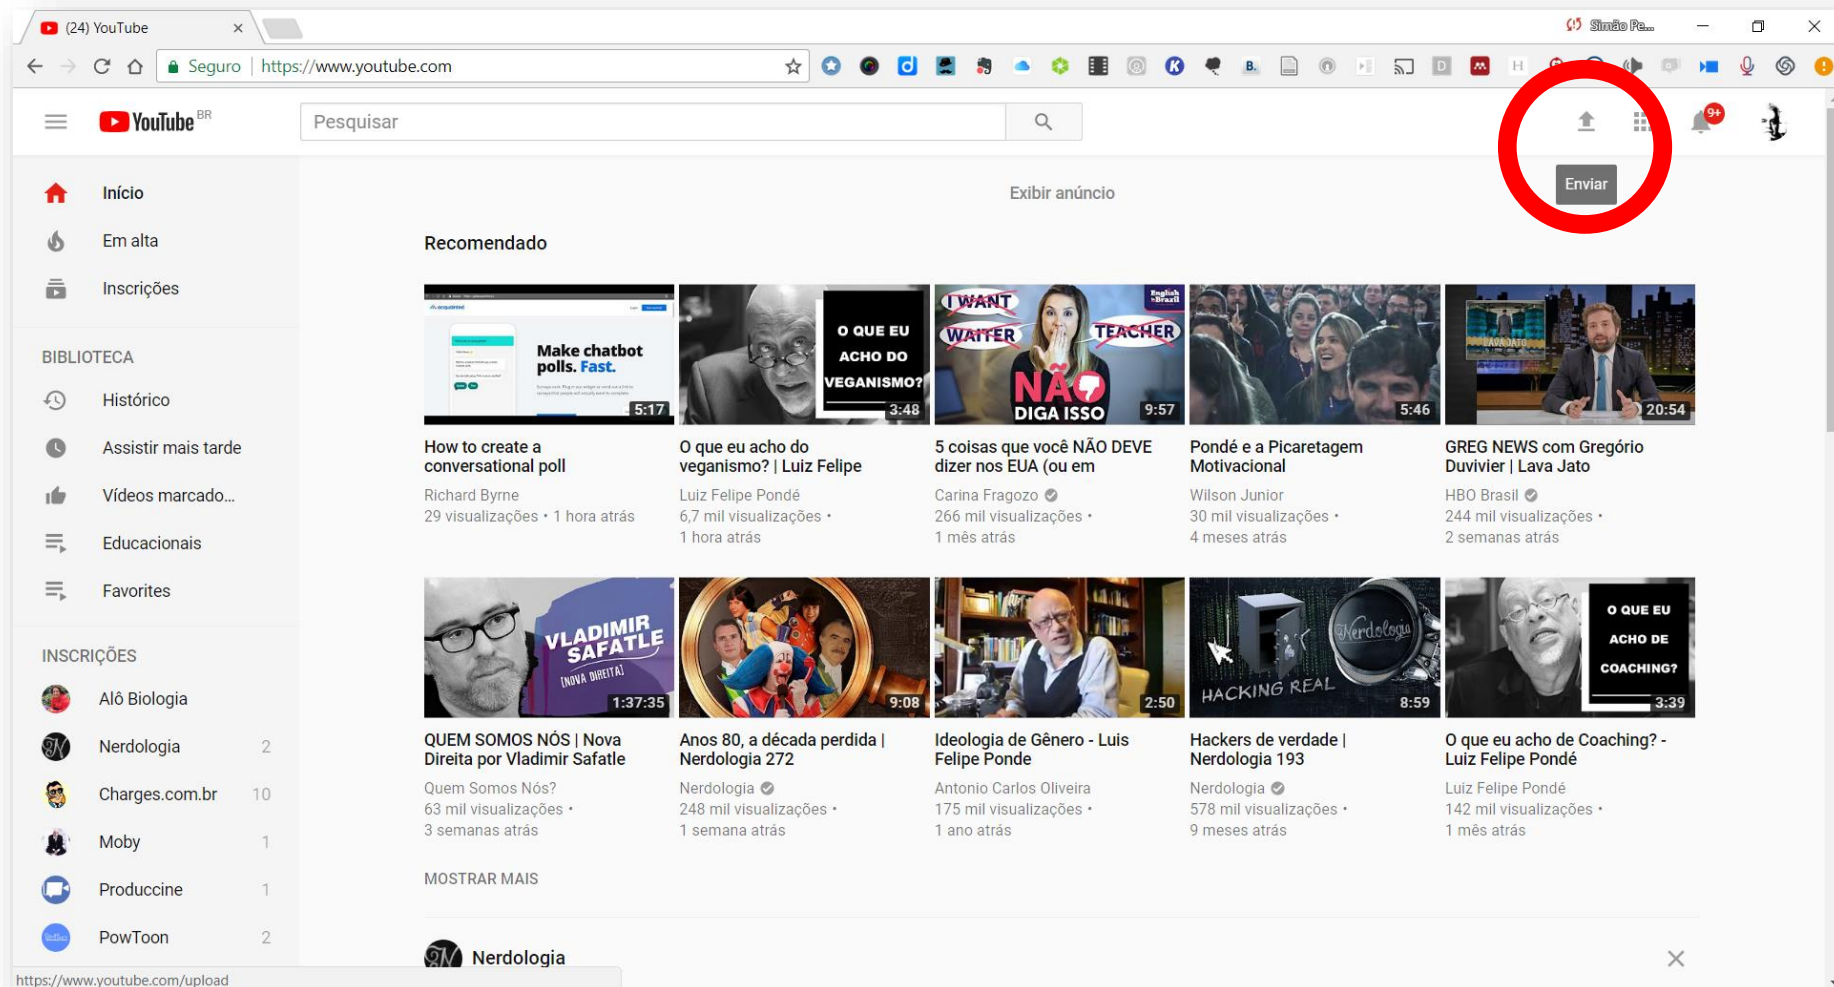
(24) YouTube

Simão Pe...

Seguro | https://www.youtube.com

YouTube BR

Pesquisar

9+

Enviar

Início

Em alta

Inscrições

BIBLIOTECA

Histórico

Assistir mais tarde

Vídeos marcado...

Educacionais

Favorites

INSCRIÇÕES

Alô Biologia

Nerdologia 2

Charges.com.br 10

Moby 1

Produccine 1

PowToon 2

Exibir anúncio

Recomendado

Make chatbot polls. Fast.

5:17

How to create a conversational poll

Richard Byrne

29 visualizações • 1 hora atrás

O QUE EU ACHO DO VEGANISMO?

3:48

O que eu acho do veganismo? | Luiz Felipe

Luiz Felipe Pondé

6,7 mil visualizações • 1 hora atrás

I WANT WAITER TEACHER NÃO DIGA ISSO

9:57

5 coisas que você NÃO DEVE dizer nos EUA (ou em

Carina Fragozo

266 mil visualizações • 1 mês atrás

5:46

Pondé e a Picaretagem Motivacional

Wilson Junior

30 mil visualizações • 4 meses atrás

20:54

GREG NEWS com Gregório Duvivier | Lava Jato

HBO Brasil

244 mil visualizações • 2 semanas atrás

VLADIMIR SAFATLE (NOVA DIREITA)

1:37:35

QUEM SOMOS NÓS | Nova Direita por Vladimir Safatle

Quem Somos Nós?

63 mil visualizações • 3 semanas atrás

9:08

Anos 80, a década perdida | Nerdologia 272

Nerdologia

248 mil visualizações • 1 semana atrás

2:50

Ideologia de Gênero - Luis Felipe Ponde

Antonio Carlos Oliveira

175 mil visualizações • 1 ano atrás

Nerdologia HACKING REAL

8:59

Hackers de verdade | Nerdologia 193

Nerdologia

578 mil visualizações • 9 meses atrás

O QUE EU ACHO DE COACHING?

3:39

O que eu acho de Coaching? - Luiz Felipe Pondé

Luiz Felipe Pondé

142 mil visualizações • 1 mês atrás

MOSTRAR MAIS

Nerdologia

https://www.youtube.com/upload